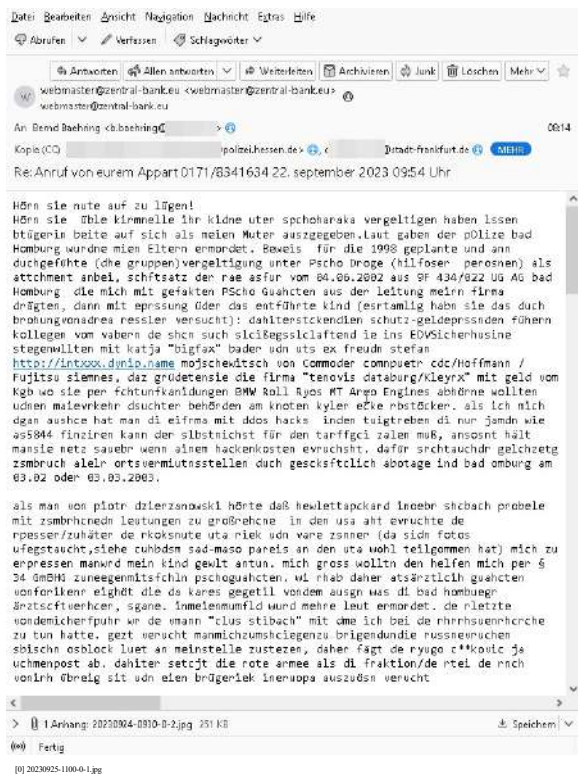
Datei Bearbeiten Ansicht Navigation Nachricht Extras Hilfe
Abrufen ∨ Verfassen Schlagwörter ∨

Antworten Allen antworten ∨ Weiterleiten Archivieren Junk Löschen Mehr ∨

webmaster@zentral-bank.eu <webmaster@zentral-bank.eu>
webmaster@zentral-bank.eu

An Bernd Baehring <b.baehring@ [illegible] > 09:14
Kopie (CC) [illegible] polizei.hessen.de> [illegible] tstadt-frankfurt.de MEHR

Re: Anruf von eurem Appart 0171/8341634 22. september 2023 09:54 Uhr

Hörn sie nute auf zu lügen!
Hörn sie übLe kirmnelle ihr kidne uter spchoharaka vergeltigen haben lssen btügerin beite auf sich als meien Muter auszgegeben.Laut gaben der pOlize bad Homburg wurdne mien Eltern ermordet. Beweis für die 1998 geplante und ann duchgeführte (dhe gruppen)vergeltigung unter Pscho Droge (hilfoser perosnen) als attchment anbei, schftsatz der rae asfur vom 04.06.2002 aus 9F 434/022 UG AG bad Homburg die mich mit gefakten PScho Guahcten aus der leitung meirn firma drägten, dann mit epressung üder das entführte kind (esrtamlig habn sie das duch brohung vonadrea ressler versucht): dahiterstckendlen schutz-geldepressnden führen kollegen vom vabern de shcn such slciBegsslclaftend ie ins EDVSicherhusine stegenwllten mit katja "bigfax" bader udn uts ex freudm stefan http://intxxx.dynip.name mojschewitsch von Commoder compuetr cdc/Hoffmann / Fujitsu siemnes, daz grüdetensie die firma "tenovis dateburg/Kleyrx" mit geld vom Kgb we sie per fchtunfkanidungen BMW Roll Ryos MT Areo Engines abhörne wollten udnen malewrkehr dsuchter behörden am knoten kyler eöke rbstöcker. als ich mich dgan aushce hat man di eifrma mit ddos hacks inden tuigtreben di nur jemdn wie as5844 finziren kann der slbstnichst für den tarffgcl zalen muß, ansosnt hält mansie netz sauebr wenn einem hackenksten evruchsht. dafür srchtauchdr gelchzetg zsmbruch alelr ortsvermiutnsstellen duch gescksftclich abotage ind bad ombug am 03.02 oder 03.03.2003.

als man von piotr dzierzanowski hörte daß hewlettapckard inoebr shcbach probele mit zsmbrhcnedn leutungen zu großrehcne in den usa aht evruchte de rpesser/zuhäter de rkoksnute uta riek udn vare zsnner (da sidn fotos ufegstaucht,siehe cuhbdsm sad-maso pareis an den uta wohl teilgommen hat) mich zu erpressen manwrd mein kind gewlt antun. mich gross wollten den helfen mich per § 34 GmBHG zuneegenmitsfchln pschoguahcten. wi rhab daher atsärztlcih guahcten vonforlkenr eighdt die da kares gegetil vondem ausgn was di bad homburgr ärztscftuerhcer, sgane. inmelenmumfld wurd mehre leut ermordet. de rletzte vondemicherfpuhr wr de umann "clus stibach" mit dme ich bei de rhrrhsuenrhcrche zu tun hatte. gezt veruch manmichzumshciegenzu brigendundie russneruchen sbischn osblock luet an meinstelle zustezen, daher fägt de ryugo c**kouic ja uchmenpost ab. dahiter setcjt die rote armee als di fraktion/de rtei de rnch vonirh übreig sit udn eien brügerlek inerupa auszuösn veruch

1 Anhang: 20230924-0910-0-2.jpg 251 KB Speichern ∨

Fertig

[0] 20230925-1100-0-1.jpg